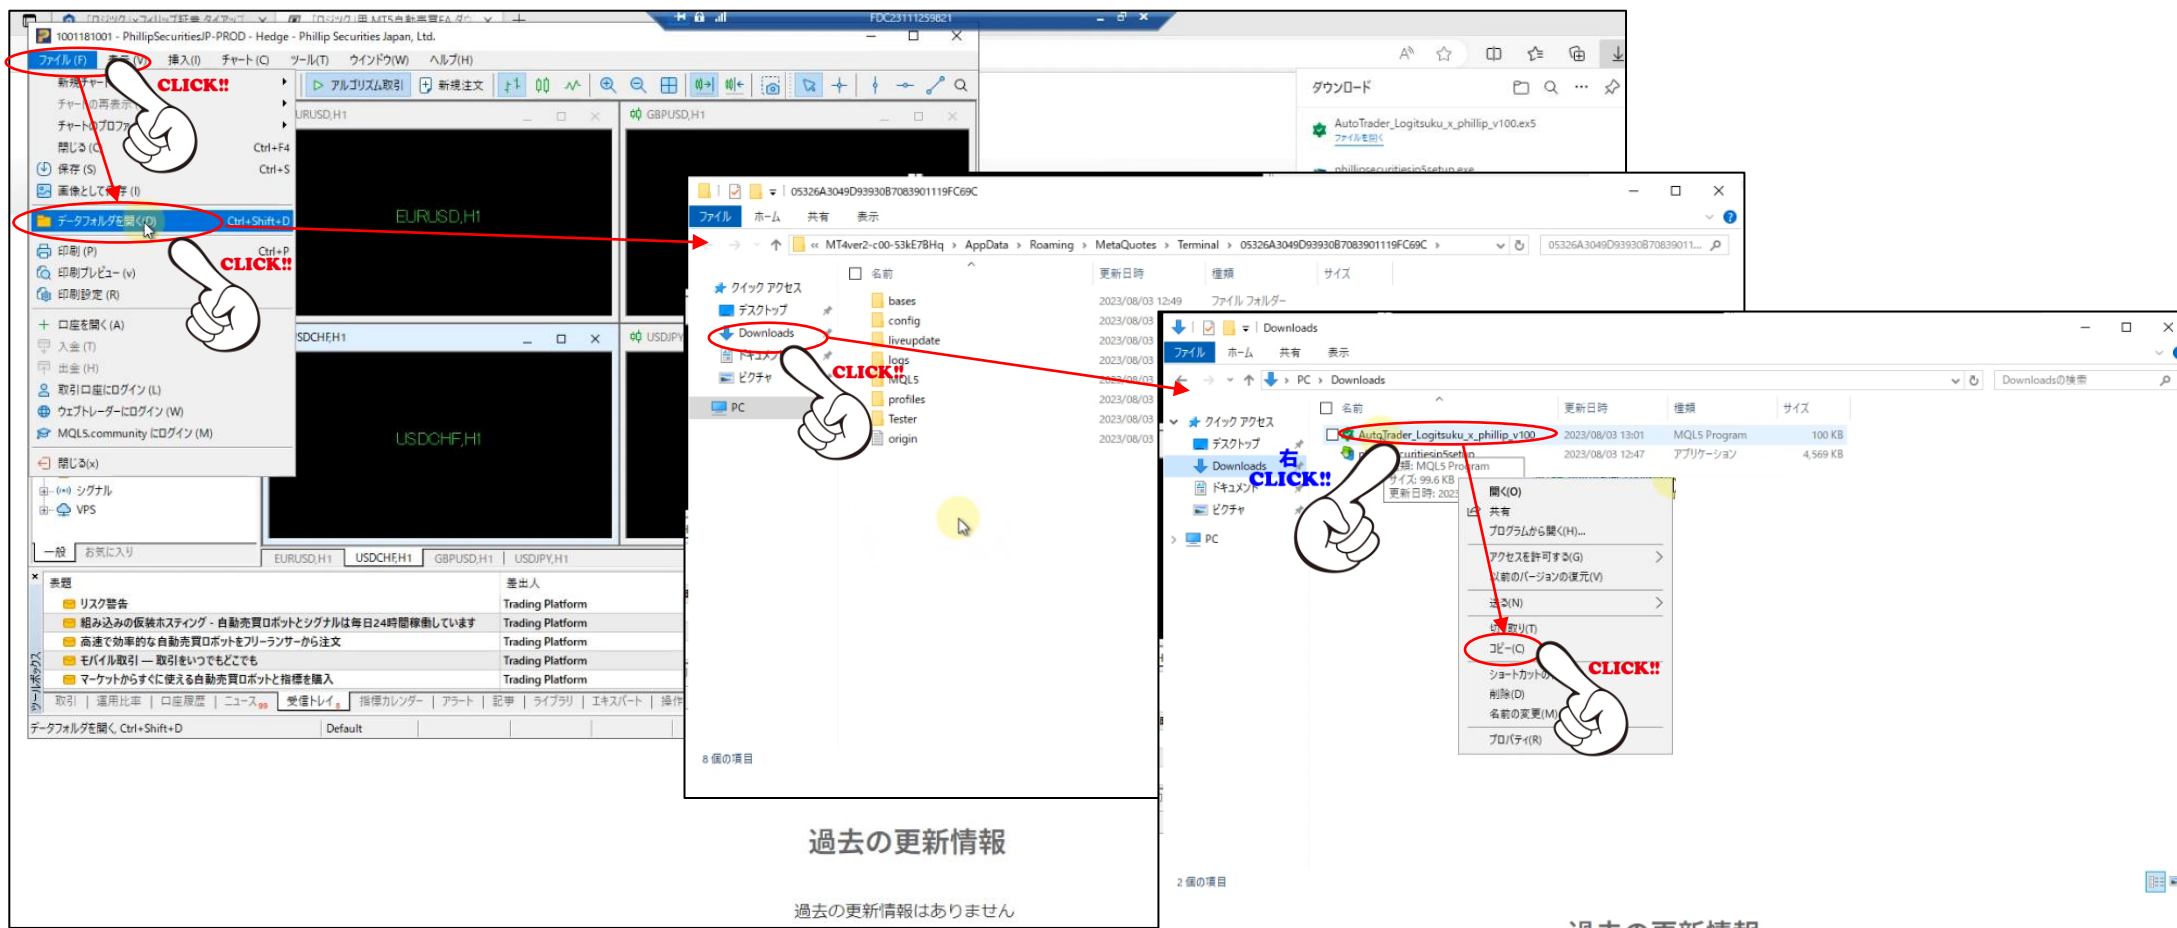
1001181001 - PhillipSecuritiesJP-PROD - Hedge - Phillip Securities Japan, Ltd.

ファイル(F) 表示(V) 挿入(I) チャート(C) ツール(T) ウインドウ(W) ヘルプ(H)

CLICK!!

新規チャート
チャートの再表示
チャートのプロファイル
閉じる(C) Ctrl+F4
保存(S) Ctrl+S
画像として保存(I)
データフォルダを開く(D) Ctrl+Shift+D
印刷(P) Ctrl+P
印刷プレビュー(v)
印刷設定(R)
口座を開く(A)
入金(T)
出金(H)
取引口座にログイン(L)
ウェブトレーダーにログイン(W)
MQL5.community にログイン(M)
閉じる(x)

CLICK!!

アルゴリズム取引 新規注文

EURUSD,H1
GBPUSD,H1
EURUSD,H1
USDCHF,H1
USDCHF,H1
USDJPY

シグナル
VPS
一般 お気に入り

EURUSD,H1 USDCHF,H1 GBPUSD,H1 USDJPY,H1

| 表題 | 差出人 |
|---|---|
| リスク警告 | Trading Platform |
| 組み込みの仮装ホスティング - 自動売買ロボットとシグナルは毎日24時間稼働しています | Trading Platform |
| 高速で効率的な自動売買ロボットをフリーランサーから注文 | Trading Platform |
| モバイル取引 — 取引をいつでもどこでも | Trading Platform |
| マーケットからすぐに使える自動売買ロボットと指標を購入 | Trading Platform |

ツールボックス
取引 | 運用比率 | 口座履歴 | ニュース | 受信トレイ | 指標カレンダー | アラート | 記事 | ライブラリ | エキスパート | 操作
データフォルダを開く, Ctrl+Shift+D Default

FDC23111259821

ダウンロード
AutoTrader_Logitsuku_x_phillip_v100.ex5
ファイルを開く
phillipsecuritiesjp5setup.exe

05326A3049D93930B7083901119FC69C
ファイル ホーム 共有 表示
« MT4ver2-c00-53kE7BHq › AppData › Roaming › MetaQuotes › Terminal › 05326A3049D93930B7083901119FC69C ›
05326A3049D93930B70839011...
クイック アクセス
デスクトップ
Downloads
ドキュメント
ピクチャ
PC
CLICK!!

| 名前 | 更新日時 | 種類 | サイズ |
|---|---|---|---|
| bases | 2023/08/03 12:49 | ファイル フォルダー | |
| config | 2023/08/03 | | |
| liveupdate | 2023/08/03 | | |
| logs | 2023/08/03 | | |
| MQL5 | 2023/08/03 | | |
| profiles | 2023/08/03 | | |
| Tester | 2023/08/03 | | |
| origin | 2023/08/03 | | |

8 個の項目

Downloads
ファイル ホーム 共有 表示
PC › Downloads
Downloadsの検索
クイック アクセス
デスクトップ
Downloads
ドキュメント
ピクチャ
PC

| 名前 | 更新日時 | 種類 | サイズ |
|---|---|---|---|
| AutoTrader_Logitsuku_x_phillip_v100 | 2023/08/03 13:01 | MQL5 Program | 100 KB |
| phillipsecuritiesjp5setup | 2023/08/03 12:47 | アプリケーション | 4,569 KB |

種類: MQL5 Program
サイズ: 99.6 KB
更新日時: 2023

右
CLICK!!

開く(O)
共有
プログラムから開く(H)...
アクセスを許可する(G)
以前のバージョンの復元(V)
送る(N)
切り取り(T)
コピー(C)
ショートカットの作成
削除(D)
名前の変更(M)
プロパティ(R)

CLICK!!

2 個の項目

過去の更新情報
過去の更新情報はありません
過去の更新情報